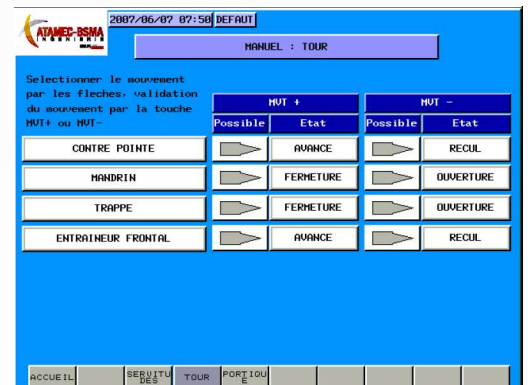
ATAMEC-BSMA
INGENIERIE

2007/06/07 07:50 DEFAUT

MANUEL : TOUR

Selectionner le mouvement par les fleches, validation du mouvement par la touche MVT+ ou MVT-

| | MVT + | | MVT - | |
|---|---|---|---|---|
| | Possible | Etat | Possible | Etat |
| CONTRE POINTE | | AVANCE | | RECUL |
| MANDRIN | | FERMETURE | | OUVERTURE |
| TRAPPE | | FERMETURE | | OUVERTURE |
| ENTRAINEUR FRONTAL | | AVANCE | | RECUL |

ACCUEIL | SERVITUDES | TOUR | PORTIQUE